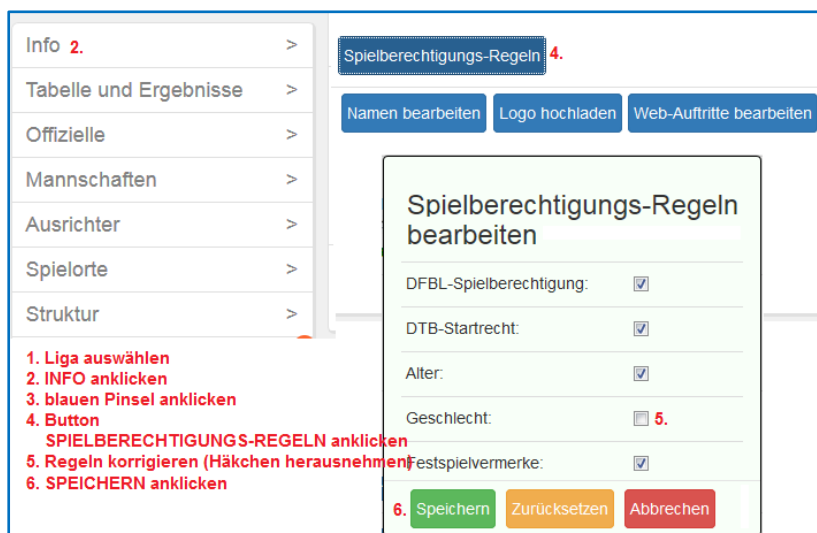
Info 2. >

Tabelle und Ergebnisse >

Offizielle >

Mannschaften >

Ausrichter >

Spielorte >

Struktur >

Spielberechtigungs-Regeln 4.

Namen bearbeiten | Logo hochladen | Web-Auftritte bearbeiten

Spielberechtigungs-Regeln bearbeiten

DFBL-Spielberechtigung: ☑

DTB-Startrecht: ☑

Alter: ☑

Geschlecht: ☐ 5.

Festspielvermerke: ☑

6. Speichern | Zurücksetzen | Abbrechen

1. Liga auswählen
2. INFO anklicken
3. blauen Pinsel anklicken
4. Button SPIELBERECHTIGUNGS-REGELN anklicken
5. Regeln korrigieren (Häkchen herausnehmen)
6. SPEICHERN anklicken